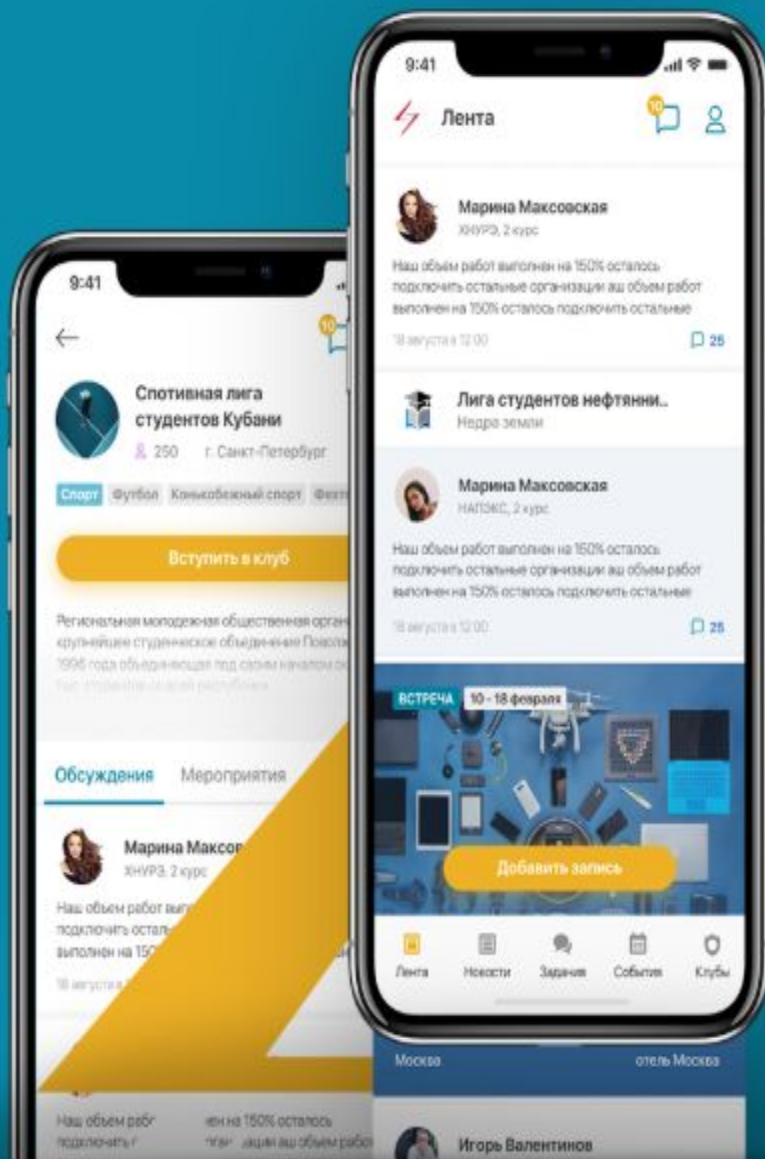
9:41

Спотивная лига студентов Кубани

250 г. Санкт-Петербург

Спорт Футбол Конькобежный спорт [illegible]

Вступить в клуб

Региональная молодежная общественная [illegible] крупнейшее студенческое объединение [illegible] 1996 года объединяющая под своим началом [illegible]

Обсуждения Мероприятия

Марина Максов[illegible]
ХНУРЭ, 2 курс

Наш обьем работ вып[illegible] подключить остал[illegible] выполнен на 150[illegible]

18 августа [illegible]

Наш обьем раб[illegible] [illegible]ен на 150% осталось подключить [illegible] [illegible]ации аш обьем работ

9:41

Лента

10

Марина Максовская
ХНУРЭ, 2 курс

Наш обьем работ выполнен на 150% осталось подключить остальные организации аш обьем работ выполнен на 150% осталось подключить остальные

18 августа в 12:00

25

Лига студентов нефтянни..
Недра земли

Марина Максовская
НАПЭКС, 2 курс

Наш обьем работ выполнен на 150% осталось подключить остальные организации аш обьем работ выполнен на 150% осталось подключить остальные

18 августа в 12:00

25

ВСТРЕЧА 10 - 18 февраля

Добавить запись

Лента Новости Задания События Клубы

Москва отель Москва

Игорь Валентинов